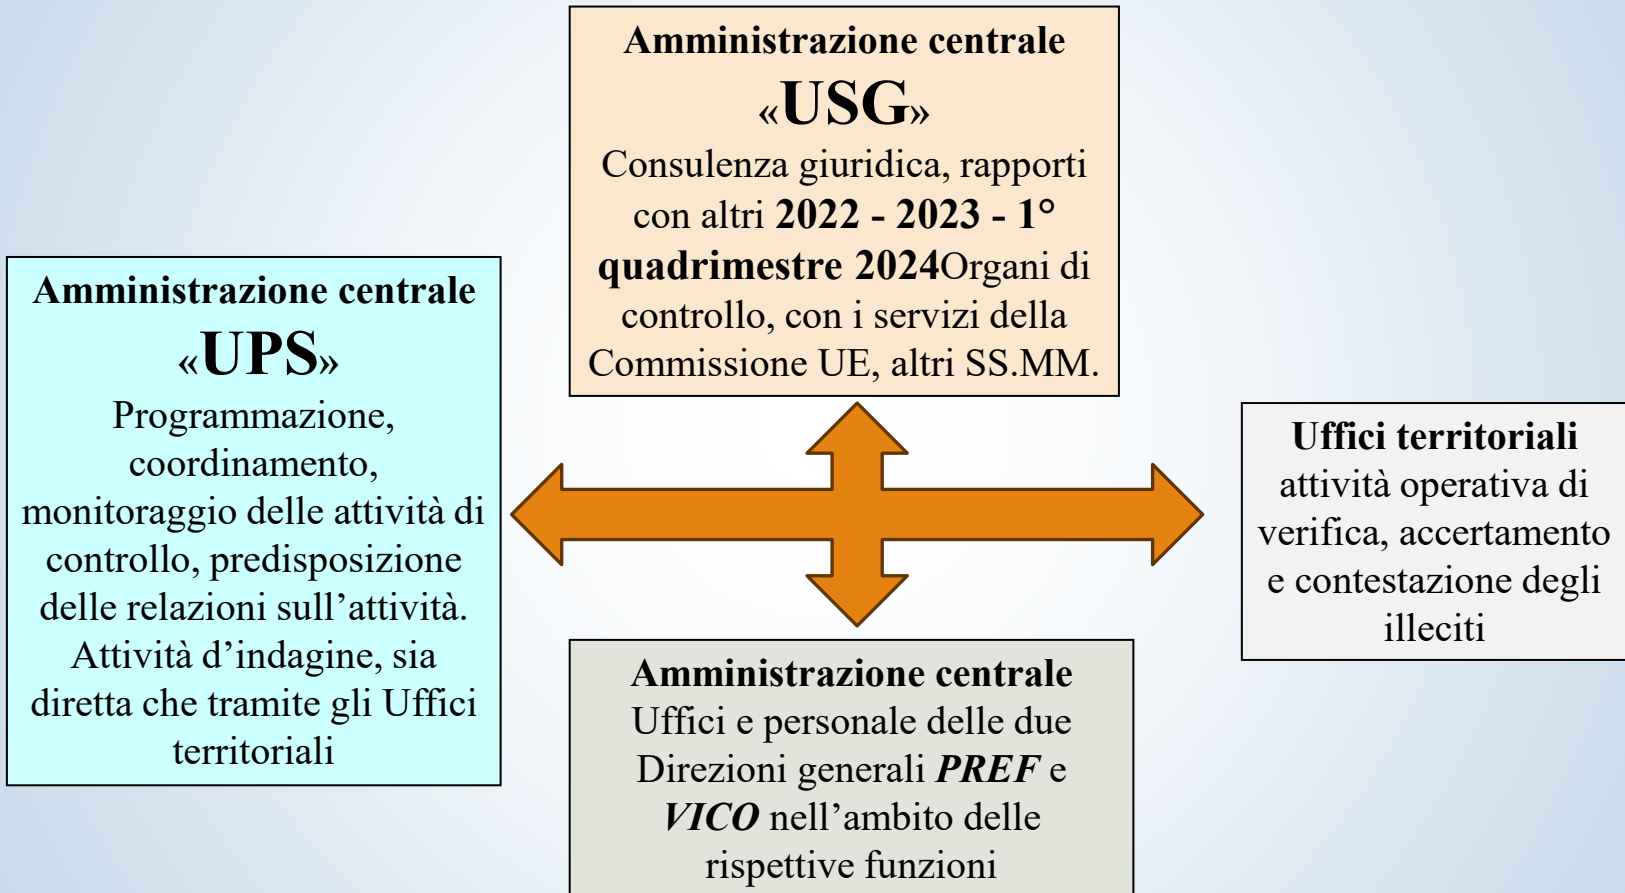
Amministrazione centrale
«USG»
Consulenza giuridica, rapporti con altri 2022 - 2023 - 1° quadrimestre 2024Organi di controllo, con i servizi della Commissione UE, altri SS.MM.

Amministrazione centrale
«UPS»
Programmazione, coordinamento, monitoraggio delle attività di controllo, predisposizione delle relazioni sull'attività. Attività d'indagine, sia diretta che tramite gli Uffici territoriali

Uffici territoriali
attività operativa di verifica, accertamento e contestazione degli illeciti

Amministrazione centrale
Uffici e personale delle due Direzioni generali PREF e VICO nell'ambito delle rispettive funzioni